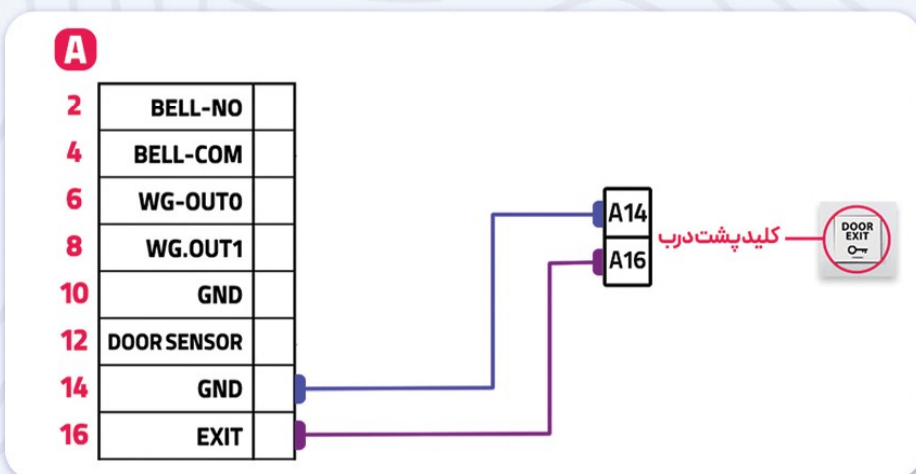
A

| | | |
|---|---|---|
| 2 | BELL-NO | |
| 4 | BELL-COM | |
| 6 | WG-OUT0 | |
| 8 | WG.OUT1 | |
| 10 | GND | |
| 12 | DOOR SENSOR | |
| 14 | GND | |
| 16 | EXIT | |

A14
A16

کلید پشت درب

DOOR
EXIT